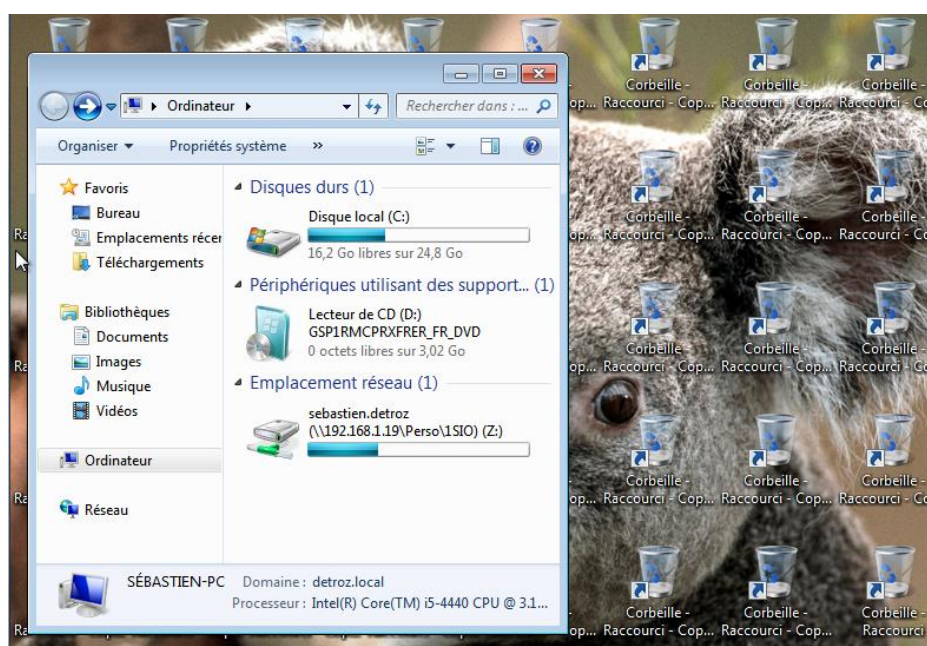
Ordinateur ▸
Rechercher dans : ...
Organiser ▾ Propriétés système »

Favoris
Bureau
Emplacements récer
Téléchargements

Bibliothèques
Documents
Images
Musique
Vidéos

Ordinateur

Réseau

Disques durs (1)
Disque local (C:)
16,2 Go libres sur 24,8 Go

Périphériques utilisant des support... (1)
Lecteur de CD (D:)
GSP1RMCPRXFRER_FR_DVD
0 octets libres sur 3,02 Go

Emplacement réseau (1)
sebastien.detroz
(\\192.168.1.19\Perso\1SIO) (Z:)

SÉBASTIEN-PC Domaine : detroz.local
Processeur : Intel(R) Core(TM) i5-4440 CPU @ 3.1...

Corbeille - Corbeille - Corbeille -
op... Raccourci - Cop... Raccourci - Cop... Raccourci - C
Corbeille - Corbeille - Corbeille -
op... Raccourci - Cop... Raccourci - Cop... Raccourci - C
Corbeille - Corbeille - Corbeille -
op... Raccourci - Cop... Raccourci - Cop... Raccourci - C
Corbeille - Corbeille - Corbeille -
op... Raccourci - Cop... Raccourci - Cop... Raccourci - C
Corbeille - Corbeille - Corbeille -
op... Raccourci - Cop... Raccourci - Cop... Raccourci

Ra
Ra
Ra
Ra
Ra